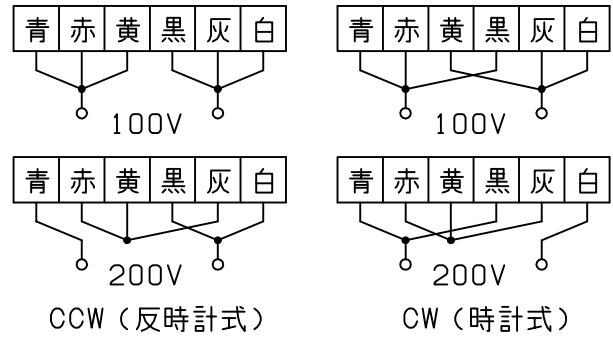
| 青 | 赤 | 黄 | 黒 | 灰 | 白 |
|---|---|---|---|---|---|

100V

| 青 | 赤 | 黄 | 黒 | 灰 | 白 |
|---|---|---|---|---|---|

100V

| 青 | 赤 | 黄 | 黒 | 灰 | 白 |
|---|---|---|---|---|---|

200V

CCW（反時計式）

| 青 | 赤 | 黄 | 黒 | 灰 | 白 |
|---|---|---|---|---|---|

200V

CW（時計式）